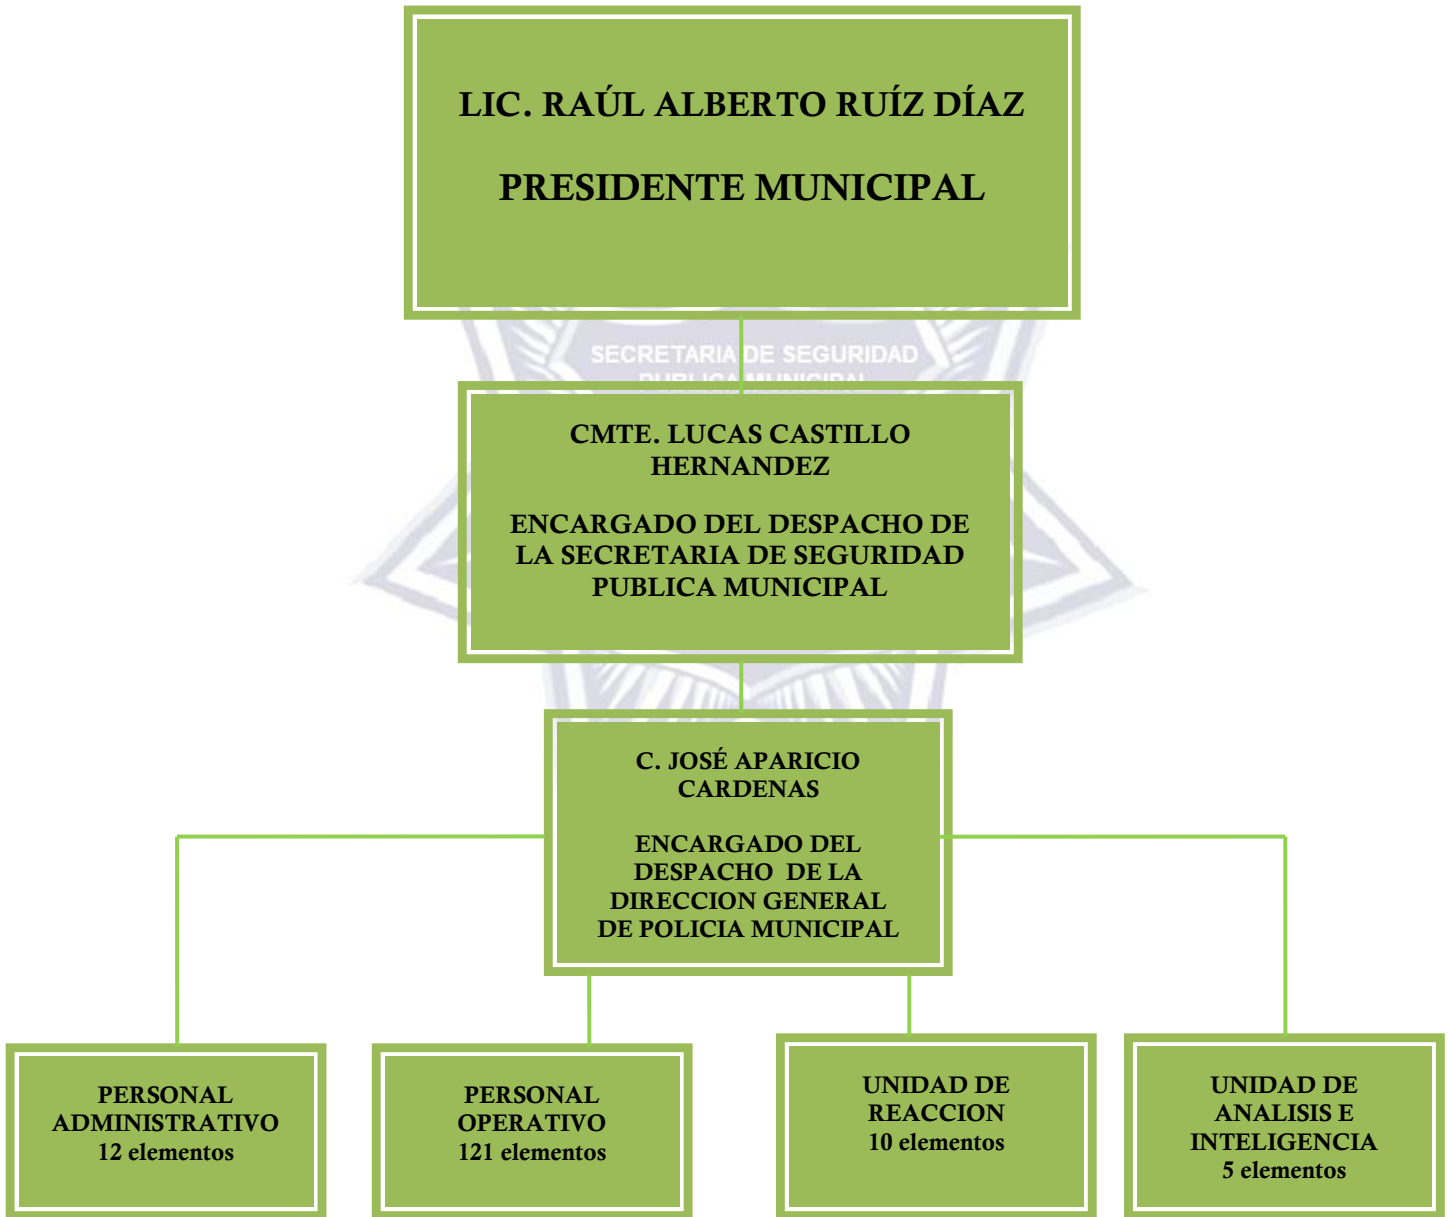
LIC. RAÚL ALBERTO RUÍZ DÍAZ

PRESIDENTE MUNICIPAL

SECRETARIA DE SEGURIDAD

CMTE. LUCAS CASTILLO HERNANDEZ

ENCARGADO DEL DESPACHO DE LA SECRETARIA DE SEGURIDAD PUBLICA MUNICIPAL

C. JOSÉ APARICIO CARDENAS

ENCARGADO DEL DESPACHO DE LA DIRECCION GENERAL DE POLICIA MUNICIPAL

PERSONAL ADMINISTRATIVO
12 elementos

PERSONAL OPERATIVO
121 elementos

UNIDAD DE REACCION
10 elementos

UNIDAD DE ANALISIS E INTELIGENCIA
5 elementos